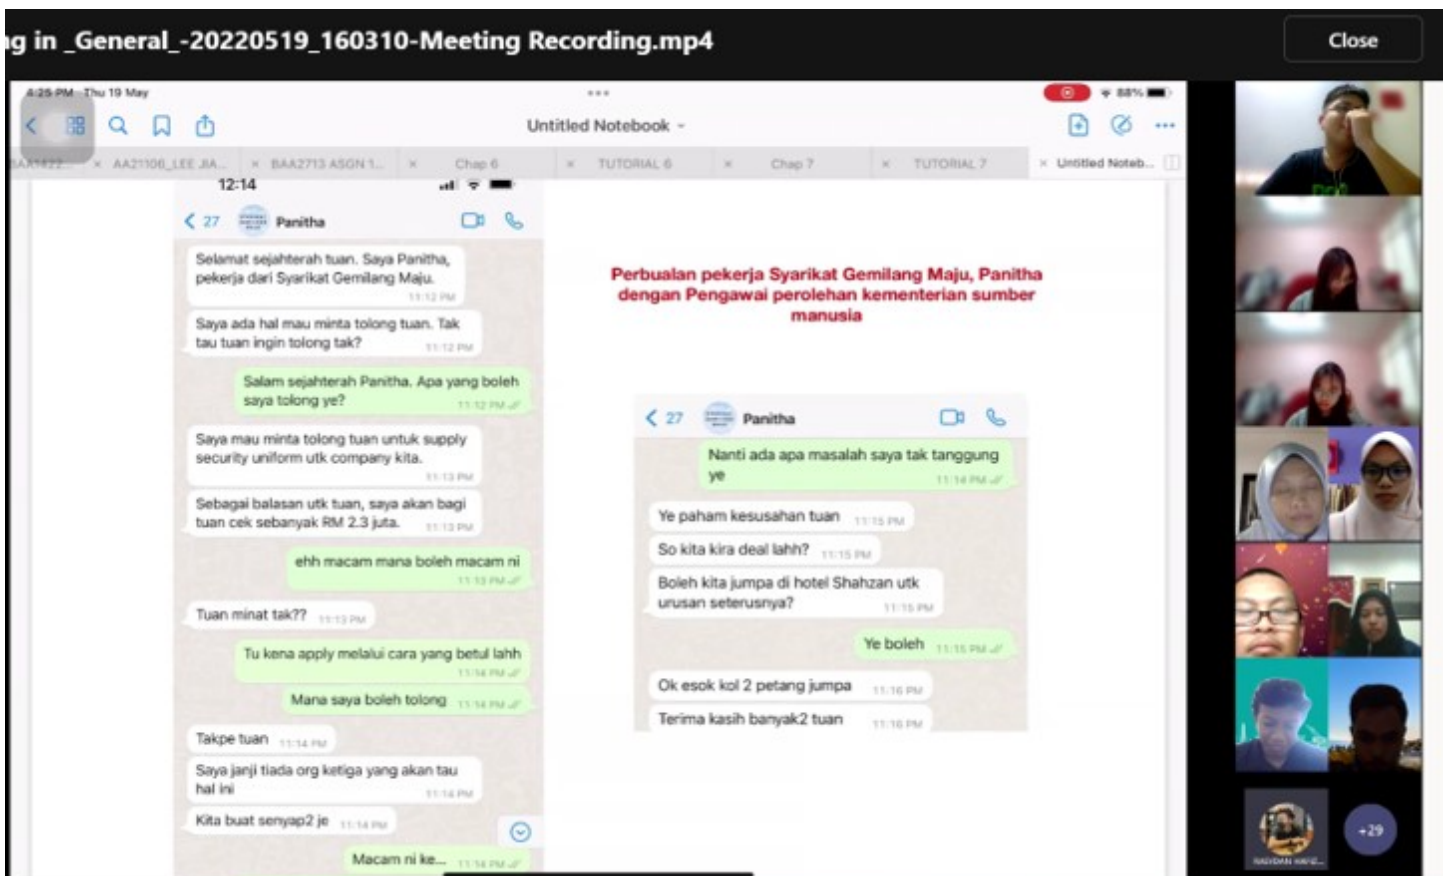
g in _General_-20220519_160310-Meeting Recording.mp4

Close

4:25 PM Thu 19 May

88%

Untitled Notebook

BAA1422 | AA21106_LEE JIA... | BAA2713 ASGN 1... | Chap 6 | TUTORIAL 6 | Chap 7 | TUTORIAL 7 | Untitled Noteb...

12:14

< 27 Panitha

Selamat sejahterah tuan. Saya Panitha, pekerja dari Syarikat Gemilang Maju. 11:12 PM

Saya ada hal mau minta tolong tuan. Tak tau tuan ingin tolong tak? 11:12 PM

Salam sejahterah Panitha. Apa yang boleh saya tolong ye? 11:12 PM

Saya mau minta tolong tuan untuk supply security uniform utk company kita. 11:13 PM

Sebagai balasan utk tuan, saya akan bagi tuan cek sebanyak RM 2.3 juta. 11:13 PM

ehh macam mana boleh macam ni 11:13 PM

Tuan minat tak?? 11:13 PM

Tu kena apply melalui cara yang betul lahh 11:14 PM

Mana saya boleh tolong 11:14 PM

Takpe tuan 11:14 PM

Saya janji tiada org ketiga yang akan tau hal ini 11:14 PM

Kita buat senyap2 je 11:14 PM

Macam ni ke... 11:14 PM

Perbualan pekerja Syarikat Gemilang Maju, Panitha dengan Pengawai perolehan kementerian sumber manusia

< 27 Panitha

Nanti ada apa masalah saya tak tanggung ye 11:14 PM

Ye paham kesusahan tuan 11:15 PM

So kita kira deal lahh? 11:15 PM

Boleh kita jumpa di hotel Shahzan utk urusan seterusnya? 11:15 PM

Ye boleh 11:15 PM

Ok esok kol 2 petang jumpa 11:16 PM

Terima kasih banyak2 tuan 11:16 PM

+29